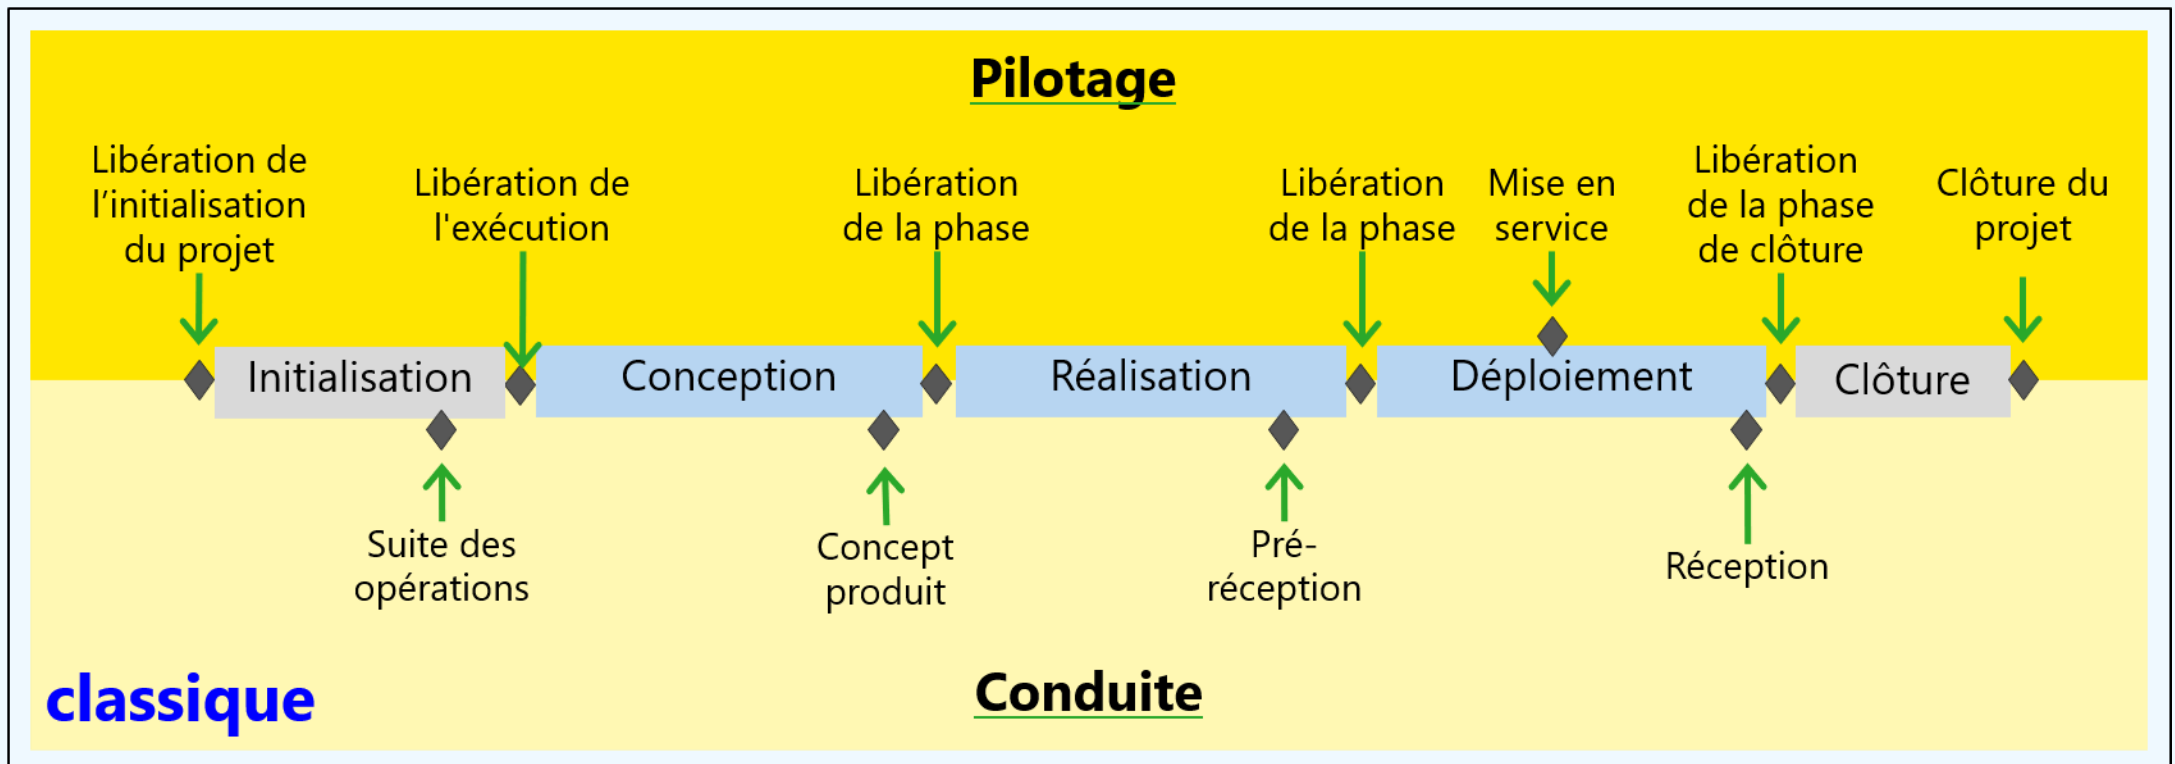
Pilotage

Libération de l'initialisation du projet

Libération de l'exécution

Libération de la phase

Libération de la phase

Mise en service

Libération de la phase de clôture

Clôture du projet

Initialisation

Conception

Réalisation

Déploiement

Clôture

Suite des opérations

Concept produit

Pré-réception

Réception

classique

Conduite